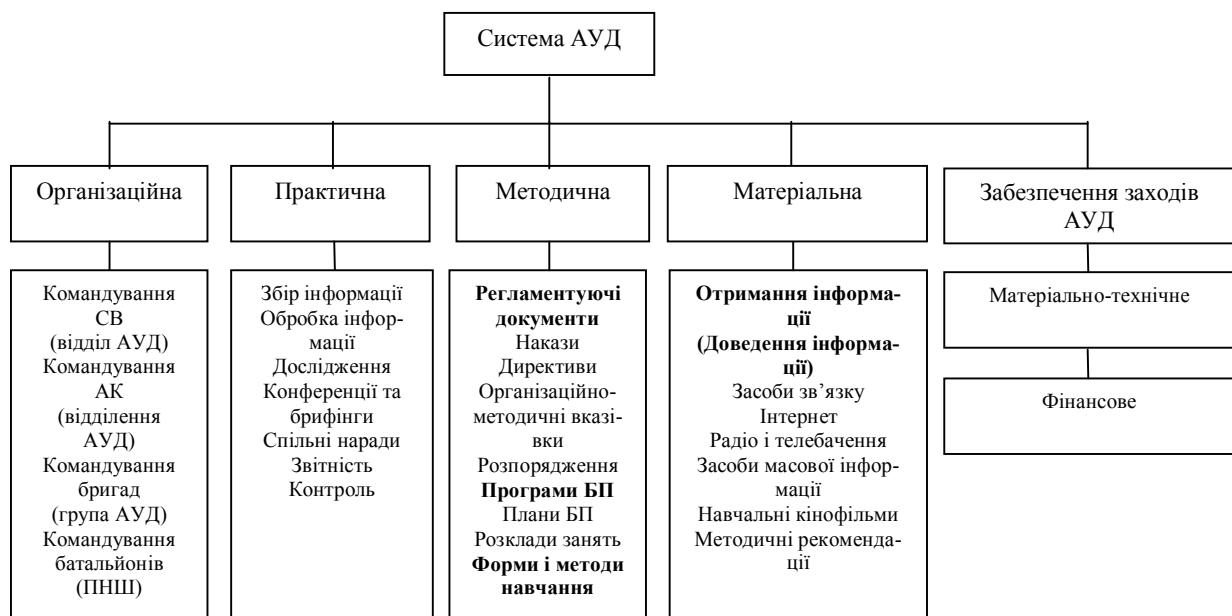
Система АУД

Організаційна

Командування СВ (відділ АУД) Командування АК (відділення АУД) Командування бригад (група АУД) Командування батальйонів (ПНШ)

Практична

Збір інформації Обробка інформації Дослідження Конференції та брифінги Спільні наради Звітність Контроль

Методична

**Регламентуючі документи** Накази Директиви Організаційно-методичні вказівки Розпорядження **Програми БП** Плани БП Розклади занять **Форми і методи навчання**

Матеріальна

**Отримання інформації (Доведення інформації)** Засоби зв'язку Інтернет Радіо і телебачення Засоби масової інформації Навчальні кінофільми Методичні рекомендації

Забезпечення заходів АУД

Матеріально-технічне

Фінансове